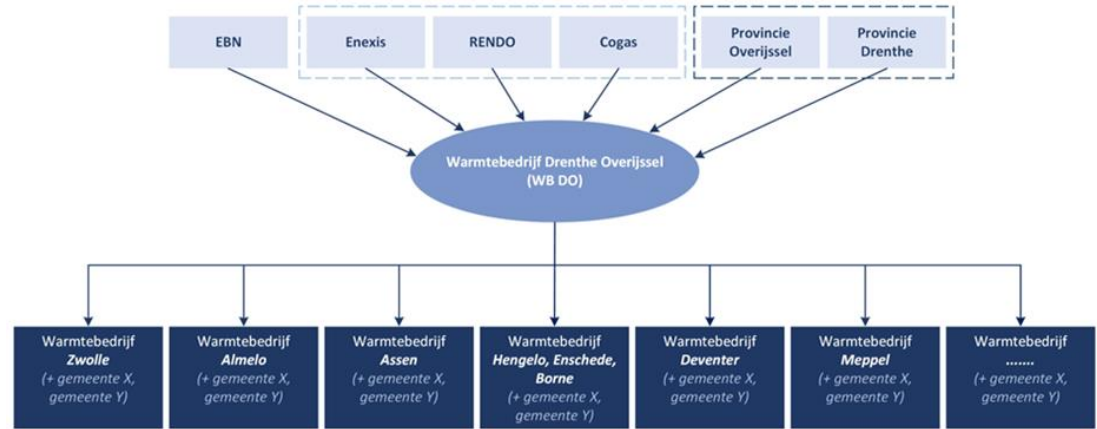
EBN

Enexis

RENDO

Cogas

Provincie Overijssel

Provincie Drenthe

Warmtebedrijf Drenthe Overijssel (WB DO)

Warmtebedrijf *Zwolle* (+ gemeente X, gemeente Y)

Warmtebedrijf *Almelo* (+ gemeente X, gemeente Y)

Warmtebedrijf *Assen* (+ gemeente X, gemeente Y)

Warmtebedrijf *Hengelo, Enschede, Borne* (+ gemeente X, gemeente Y)

Warmtebedrijf *Deventer* (+ gemeente X, gemeente Y)

Warmtebedrijf *Meppel* (+ gemeente X, gemeente Y)

Warmtebedrijf ....... (+ gemeente X, gemeente Y)